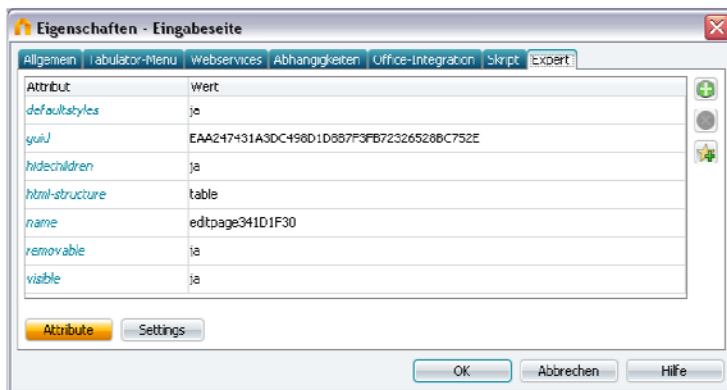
Eigenschaften - Eingabeseite

Allgemein | Tabulator-Menu | Webservices | Abhangigkeiten | Office-Integration | Skript | Expert

| Attribut | Wert |
|---|---|
| defaultstyles | ja |
| guid | EAA247431A3DC498D1D8B7F3FB72326528BC752E |
| hidechildren | ja |
| html-structure | table |
| name | editpage341D1F30 |
| removable | ja |
| visible | ja |

Attribute | Settings

OK | Abbrechen | Hilfe